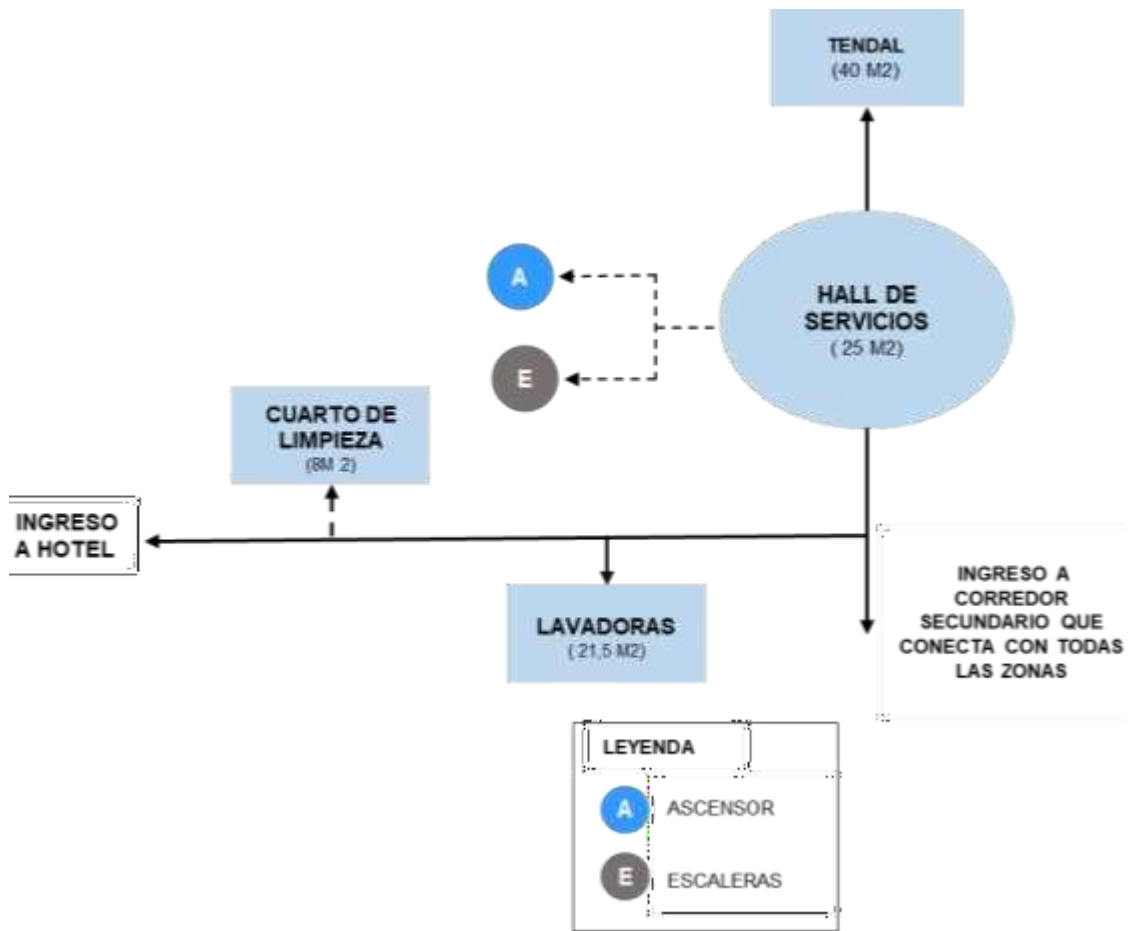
TENDAL
(40 M2)

A

HALL DE SERVICIOS
( 25 M2)

E

CUARTO DE LIMPIEZA
(8M 2)

INGRESO A HOTEL

LAVADORAS
( 21,5 M2)

INGRESO A CORREDOR SECUNDARIO QUE CONECTA CON TODAS LAS ZONAS

LEYENDA

A ASCENSOR

E ESCALERAS